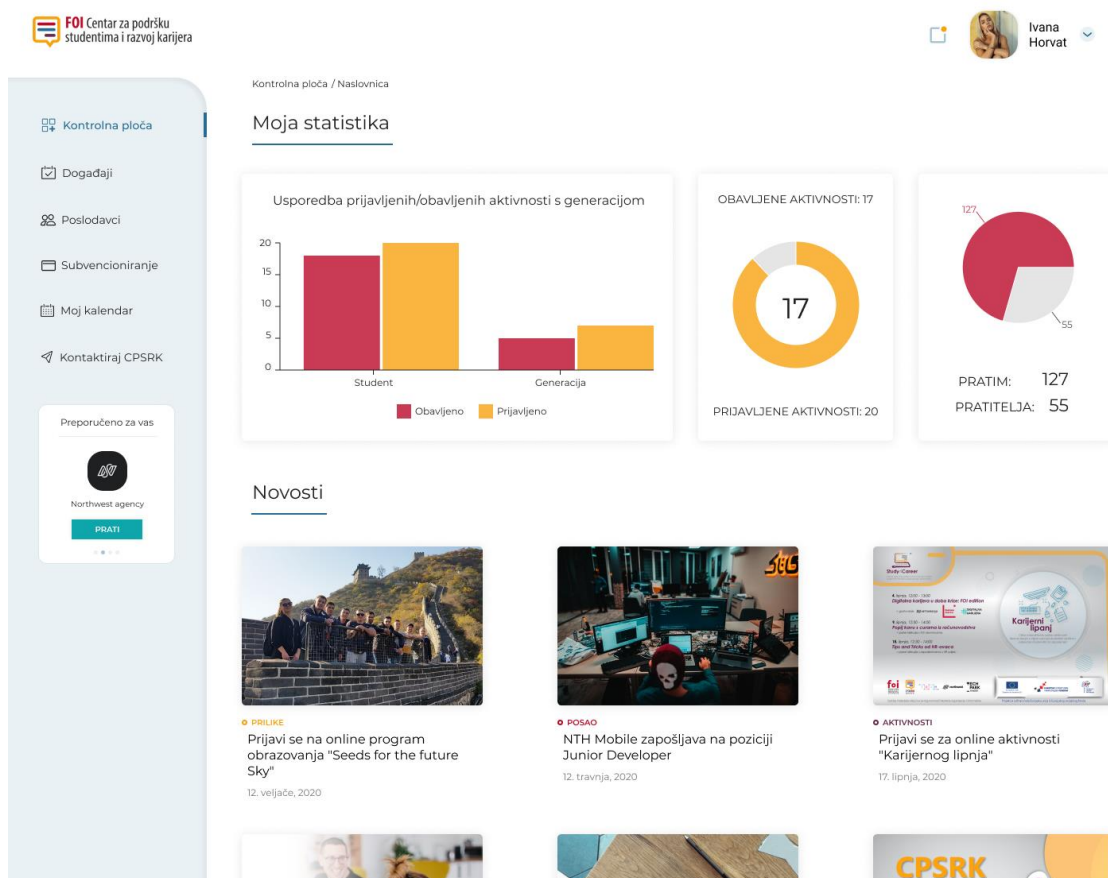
FOI Centar za podršku studentima i razvoj karijera

Ivana Horvat

Kontrolna ploča
Događaji
Poslodavci
Subvencioniranje
Moj kalendar
Kontaktiraj CPSRK

Preporučeno za vas
Northwest agency
PRATI

Kontrolna ploča / Naslovnica

Moja statistika

Usporedba prijavljenih/obavljenih aktivnosti s generacijom

20
15
10
5
0
Student
Generacija
Obavljeno
Prijavljeno

OBAVLJENE AKTIVNOSTI: 17
17
PRIJAVLJENE AKTIVNOSTI: 20

127
55
PRATIM: 127
PRATITELJA: 55

Novosti

PRILIKE
Prijavi se na online program obrazovanja "Seeds for the future Sky"
12. veljače, 2020

POSAO
NTH Mobile zapošljava na poziciji Junior Developer
12. travnja, 2020

AKTIVNOSTI
Prijavi se za online aktivnosti "Karijernog lipnja"
17. lipnja, 2020

CPSRK